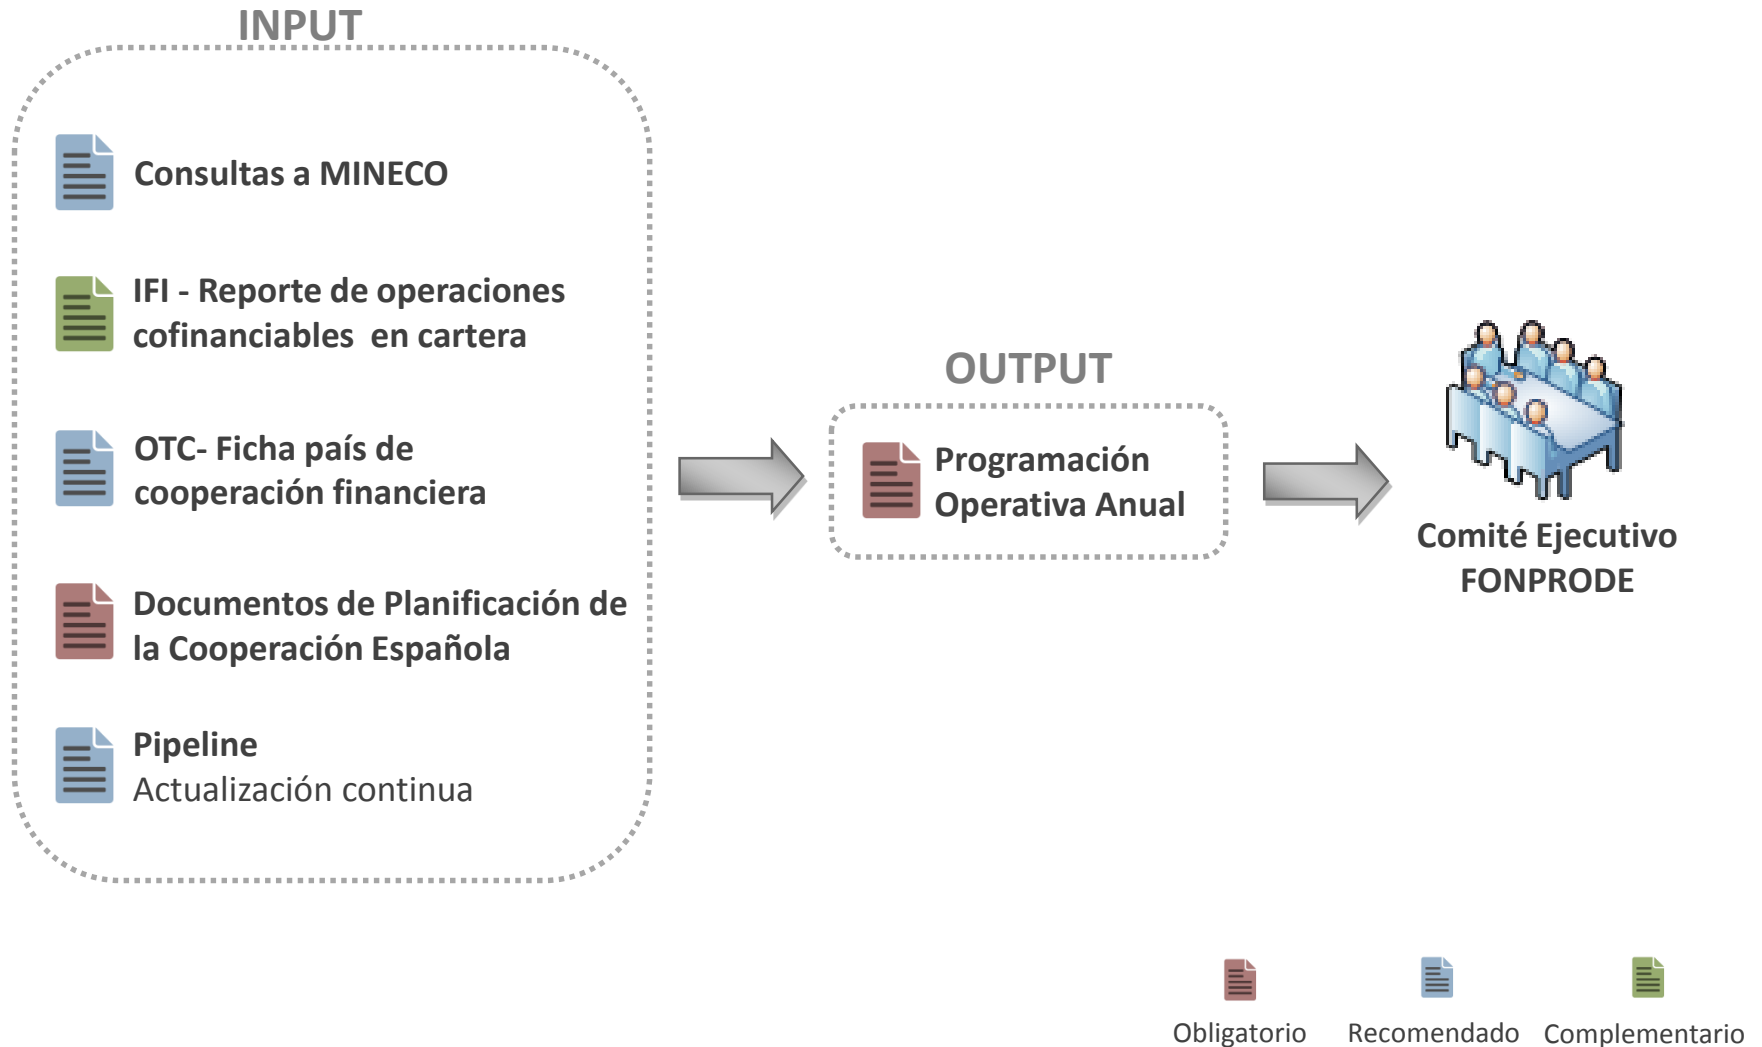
INPUT

Consultas a MINECO

IFI - Reporte de operaciones cofinanciables en cartera

OTC- Ficha país de cooperación financiera

Documentos de Planificación de la Cooperación Española

Pipeline
Actualización continua

OUTPUT

Programación Operativa Anual

Comité Ejecutivo FONPRODE

Obligatorio Recomendado Complementario